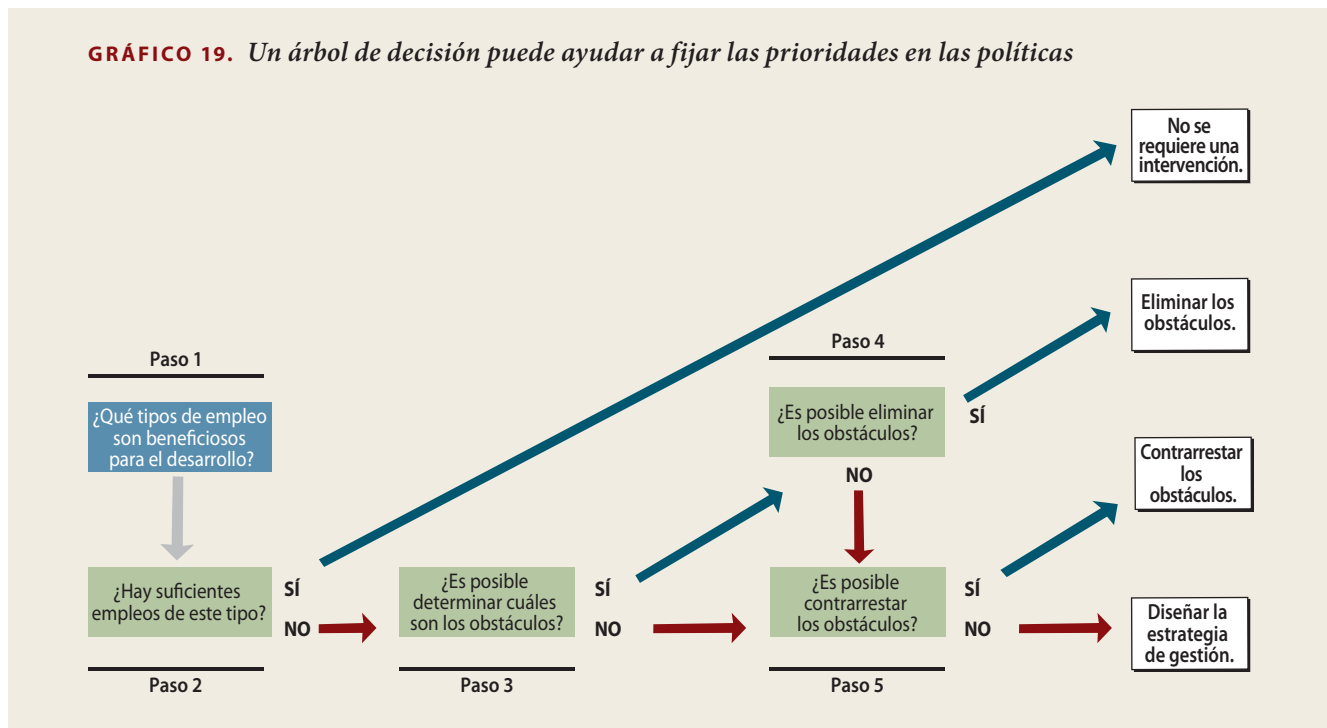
GRÁFICO 19. Un árbol de decisión puede ayudar a fijar las prioridades en las políticas

No se requiere una intervención.

Eliminar los obstáculos.

Paso 4

Paso 1

¿Qué tipos de empleo son beneficiosos para el desarrollo?

¿Es posible eliminar los obstáculos?

SÍ

NO

Contrarrestar los obstáculos.

¿Hay suficientes empleos de este tipo?

SÍ

NO

¿Es posible determinar cuáles son los obstáculos?

SÍ

NO

¿Es posible contrarrestar los obstáculos?

SÍ

NO

Diseñar la estrategia de gestión.

Paso 2

Paso 3

Paso 5